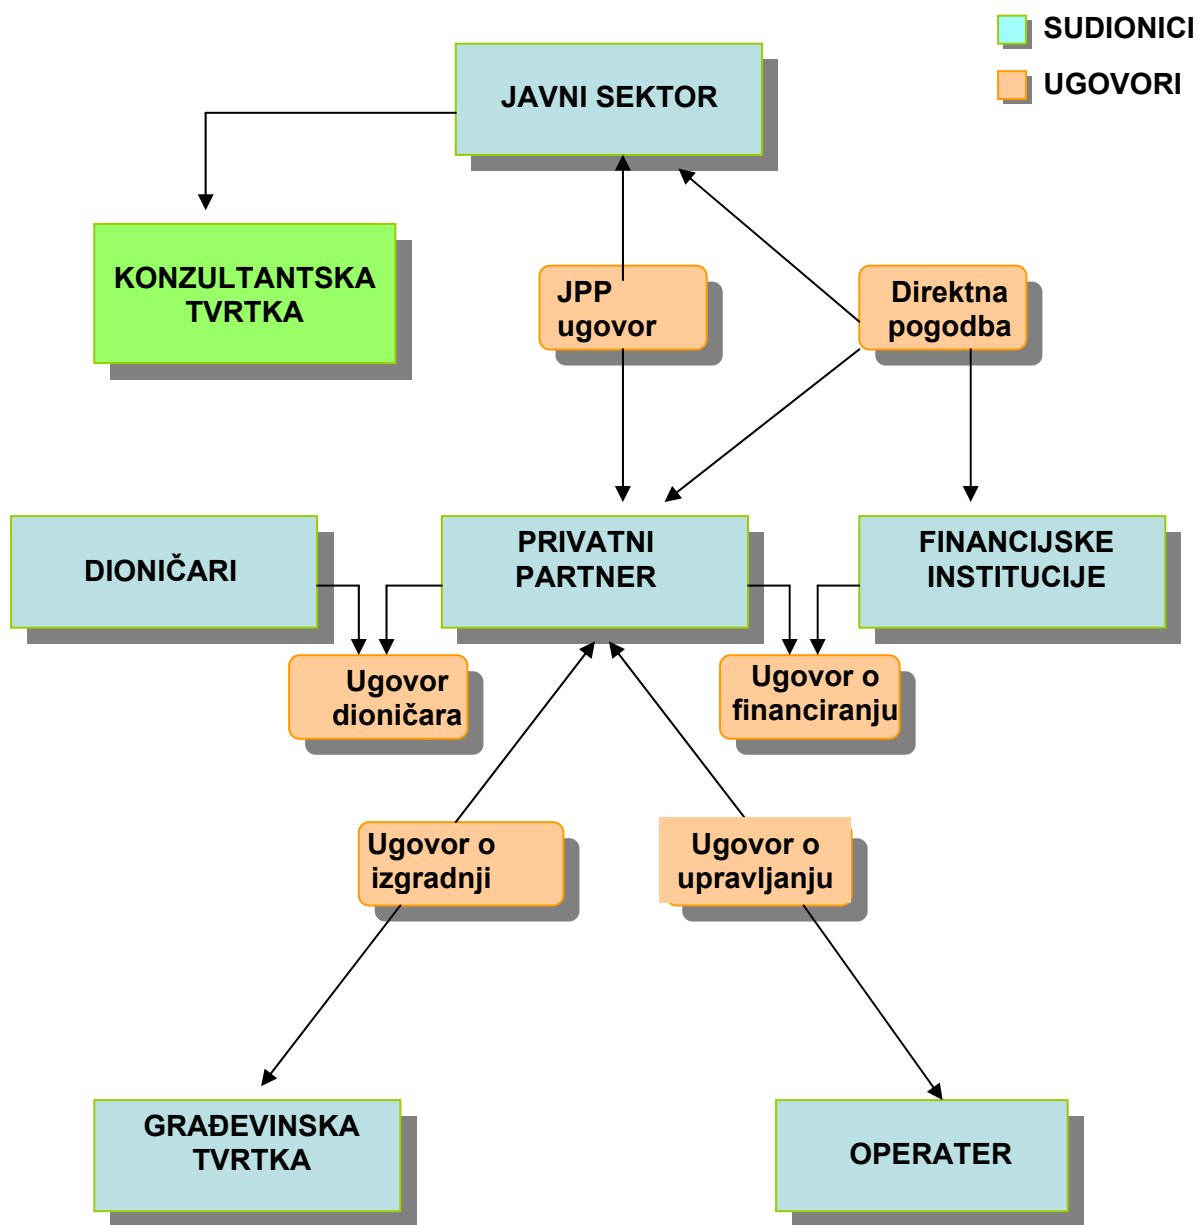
SUDIONICI
UGOVORI

JAVNI SEKTOR

KONZULTANTSKA TVRTKA

JPP ugovor

Direktna pogodba

DIONIČARI

PRIVATNI PARTNER

FINANCIJSKE INSTITUCIJE

Ugovor dioničara

Ugovor o financiranju

Ugovor o izgradnji

Ugovor o upravljanju

GRAĐEVINSKA TVRTKA

OPERATER